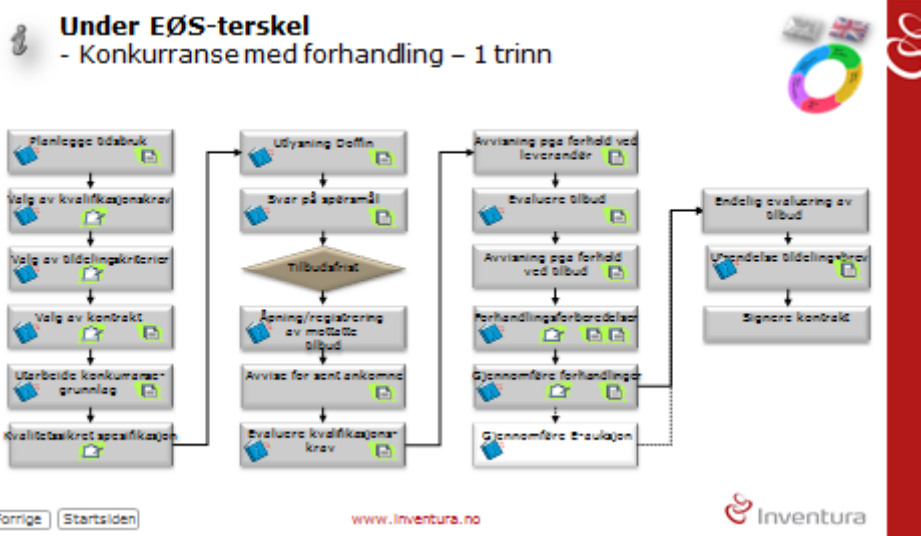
Under EØS-terskel
- Konkurranse med forhandling – 1 trinn

Planlegge tidsbruk

Valg av kvalifikasjonskrav

Valg av tildelingskriterier

Valg av kontrakt

Utarbeide konkurransegrunnlag

Kvalitetssikret spesifikasjon

Utlysning Doffin

Svar på spørsmål

Tilbudsfrist

Åpning/registrering av mottatte tilbud

Avvise for sent ankomne

Evaluere kvalifikasjonskrav

Avvisning pga forhold ved leverandør

Evaluere tilbud

Avvisning pga forhold ved tilbud

Forhandlingsforberedelser

Gjennomføre forhandlinger

Gjennomføre E-auksjon

Endelig evaluering av tilbud

Utsendelse tildelingsbrev

Signere kontrakt

Forrige Startsiden

www.inventura.no

Inventura